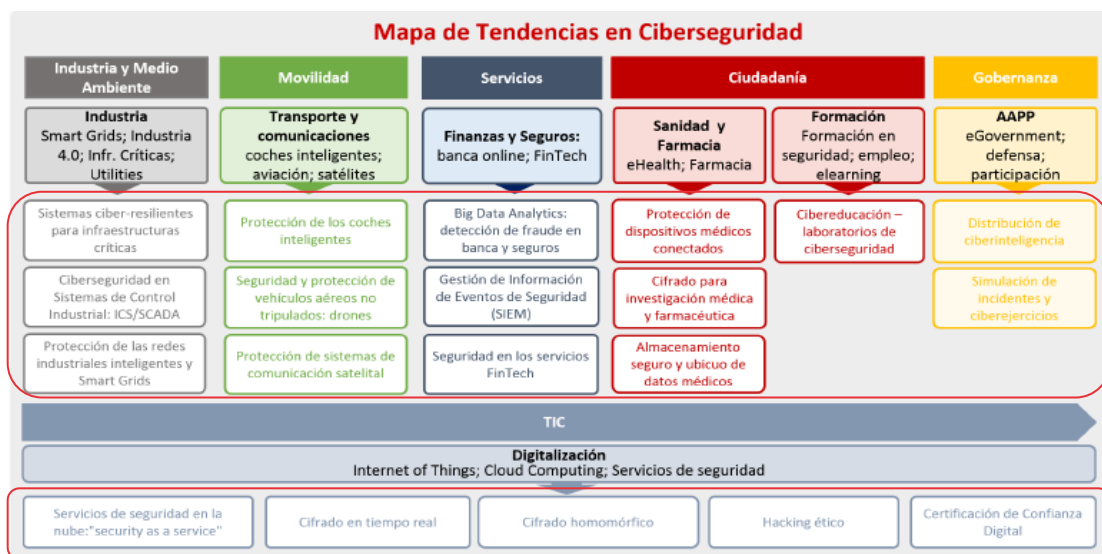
Mapa de Tendencias en Ciberseguridad

Industria y Medio Ambiente

Movilidad

Servicios

Ciudadanía

Gobernanza

Industria
Smart Grids; Industria 4.0; Infr. Críticas; Utilities

Transporte y comunicaciones
coches inteligentes; aviación; satélites

Finanzas y Seguros:
banca online; FinTech

Sanidad y Farmacia
eHealth; Farmacia

Formación
Formación en seguridad; empleo; elearning

AAPP
eGovernment; defensa; participación

Sistemas ciber-resilientes para infraestructuras críticas

Ciberseguridad en Sistemas de Control Industrial: ICS/SCADA

Protección de las redes industriales inteligentes y Smart Grids

Protección de los coches inteligentes

Seguridad y protección de vehículos aéreos no tripulados: drones

Protección de sistemas de comunicación satelital

Big Data Analytics: detección de fraude en banca y seguros

Gestión de Información de Eventos de Seguridad (SIEM)

Seguridad en los servicios FinTech

Protección de dispositivos médicos conectados

Cifrado para investigación médica y farmacéutica

Almacenamiento seguro y ubicuo de datos médicos

Cibereducación – laboratorios de ciberseguridad

Distribución de ciberinteligencia

Simulación de incidentes y ciberejercicios

TIC

Digitalización
Internet of Things; Cloud Computing; Servicios de seguridad

Servicios de seguridad en la nube:"security as a service"

Cifrado en tiempo real

Cifrado homomórfico

Hacking ético

Certificación de Confianza Digital